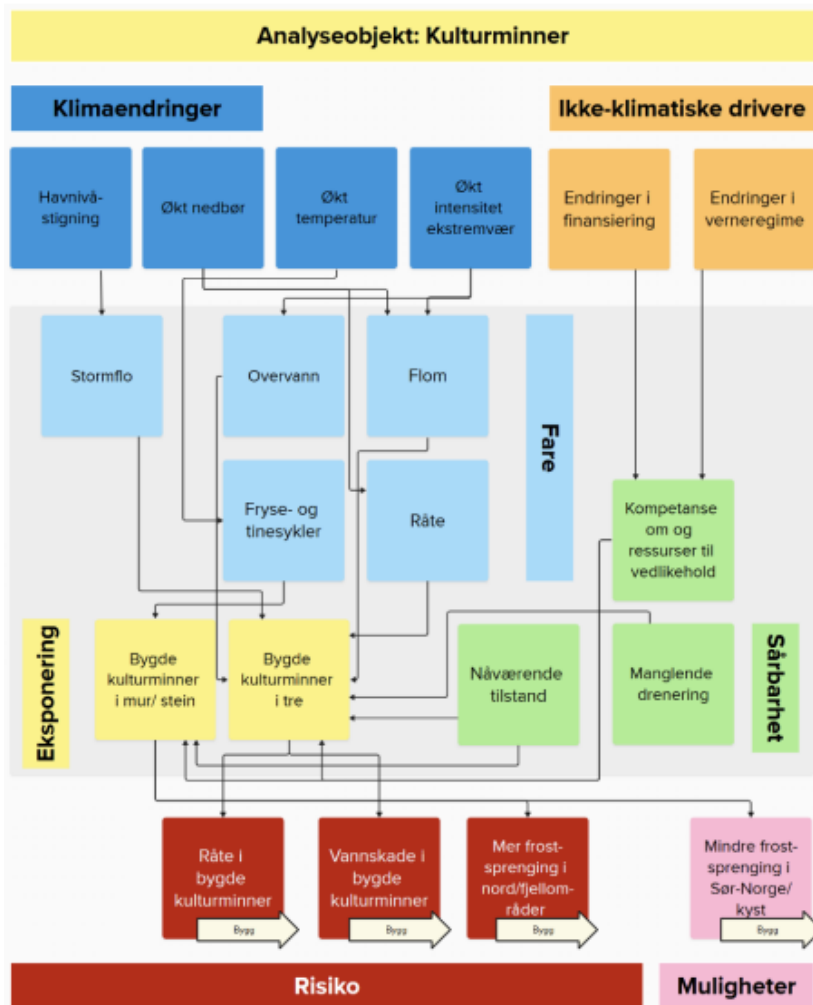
Analyseobjekt: Kulturminner

Klimaendringer

Ikke-klimatiske drivere

Havnivåstigning

Økt nedbør

Økt temperatur

Økt intensitet ekstremvær

Endringer i finansiering

Endringer i verneregime

Stormflo

Overvann

Flom

Fare

Fryse- og tinesykler

Råte

Kompetanse om og ressurser til vedlikehold

Eksponering

Bygde kulturminner i mur/ stein

Bygde kulturminner i tre

Nåværende tilstand

Manglende drenering

Sårbarhet

Råte i bygde kulturminner

Bygg

Vannskade i bygde kulturminner

Bygg

Mer frostsprenging i nord/fjellområder

Bygg

Mindre frostsprenging i Sør-Norge/ kyst

Bygg

Risiko

Muligheter